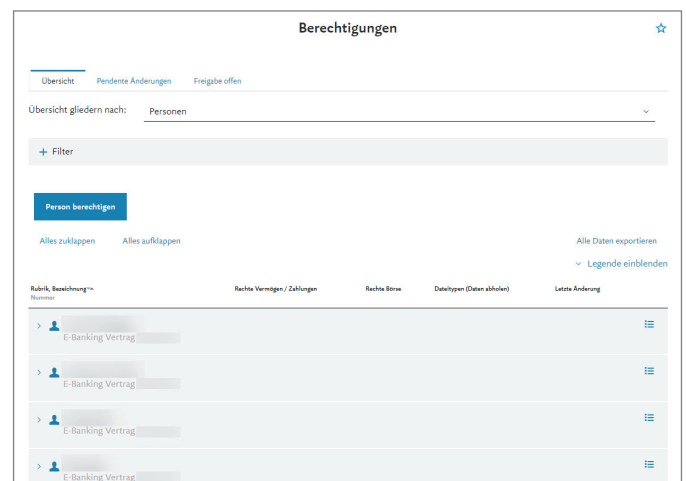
Berechtigungen

Übersicht
Pendente Änderungen
Freigabe offen

Übersicht gliedern nach: Personen

+ Filter

Person berechtigen

Alles zuklappen
Alles aufklappen
Alle Daten exportieren
Legende einblenden

| Rubrik, Bezeichnung Nummer | Rechte Vermögen / Zahlungen | Rechte Börse | Dateitypen (Daten abholen) | Letzte Änderung |
|---|---|---|---|---|
| E-Banking Vertrag | | | | |
| E-Banking Vertrag | | | | |
| E-Banking Vertrag | | | | |
| E-Banking Vertrag | | | | |